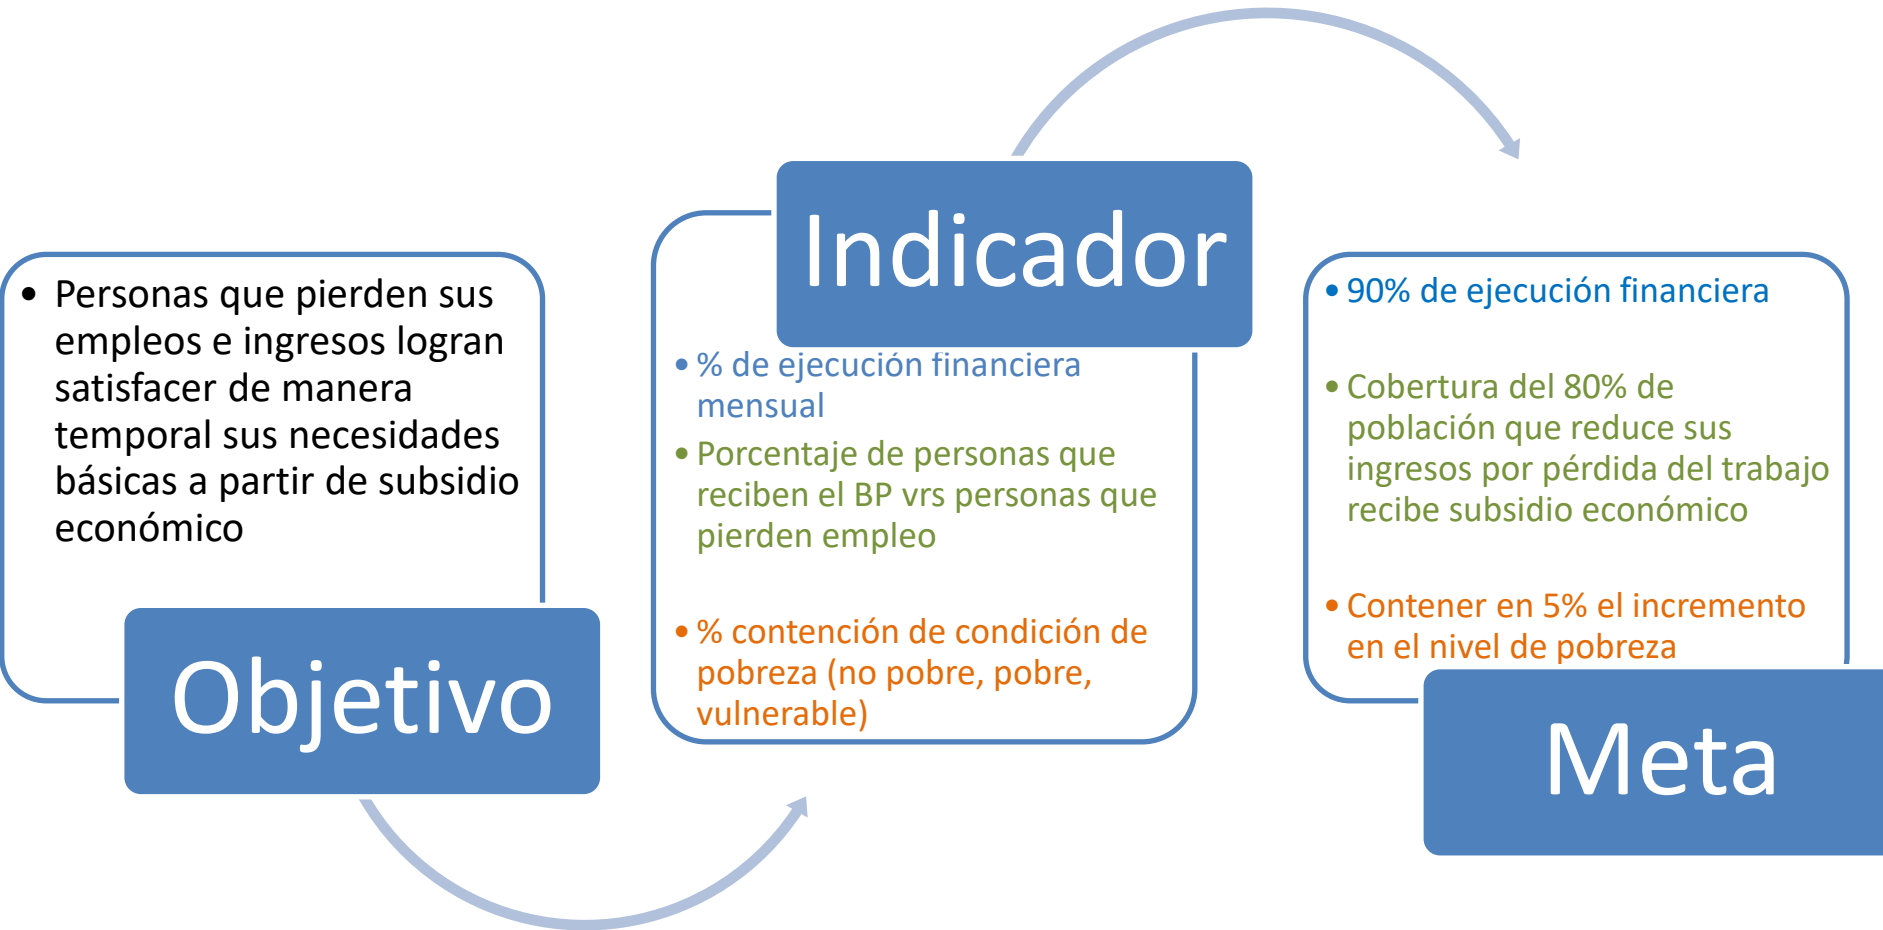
• Personas que pierden sus empleos e ingresos logran satisfacer de manera temporal sus necesidades básicas a partir de subsidio económico

Objetivo

Indicador

• % de ejecución financiera mensual

• Porcentaje de personas que reciben el BP vrs personas que pierden empleo

• % contención de condición de pobreza (no pobre, pobre, vulnerable)

• 90% de ejecución financiera

• Cobertura del 80% de población que reduce sus ingresos por pérdida del trabajo recibe subsidio económico

• Contener en 5% el incremento en el nivel de pobreza

Meta